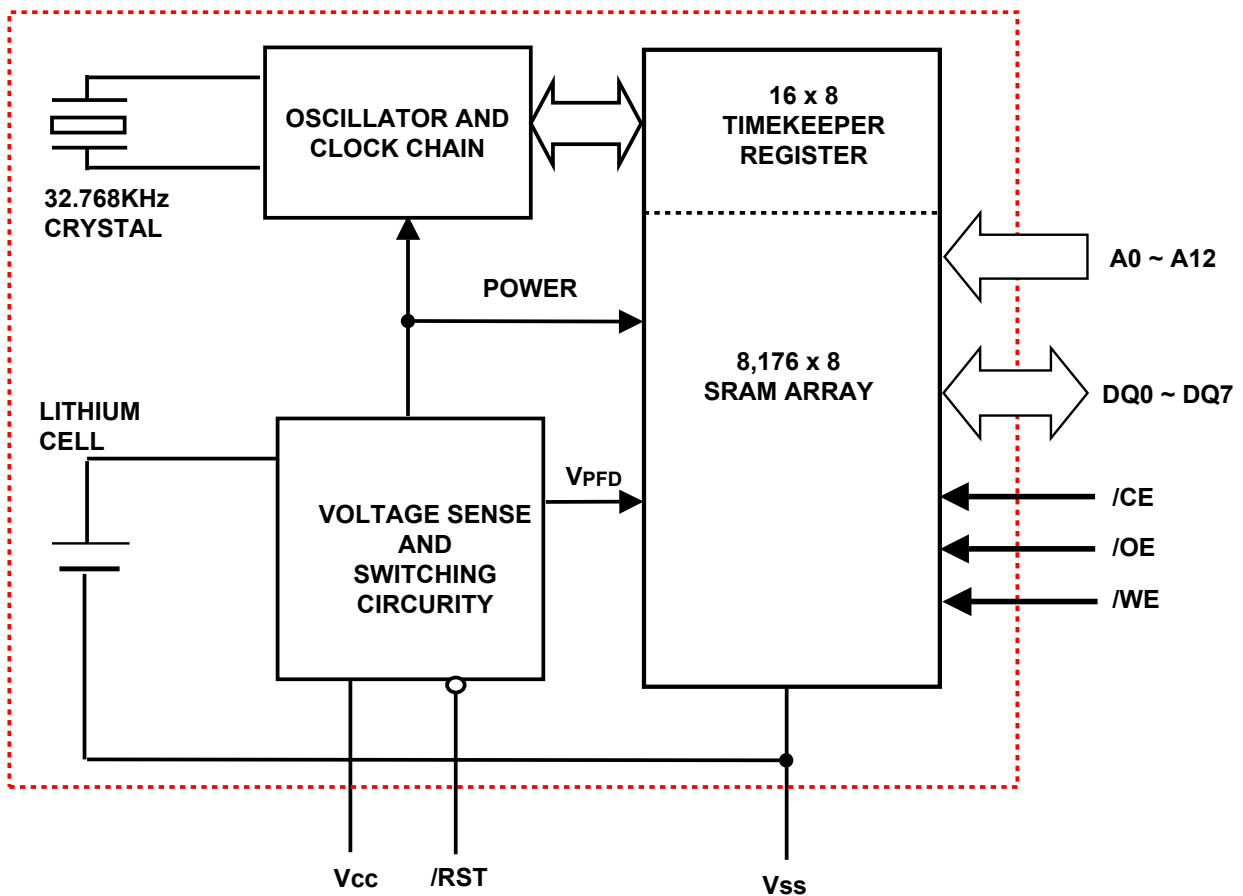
OSCILLATOR AND CLOCK CHAIN

32.768KHz CRYSTAL

16 x 8 TIMEKEEPER REGISTER

A0 ~ A12

POWER

8,176 x 8 SRAM ARRAY

DQ0 ~ DQ7

LITHIUM CELL

$V_{PFD}$

VOLTAGE SENSE AND SWITCHING CIRCURITY

/CE

/OE

/WE

Vcc

/RST

Vss